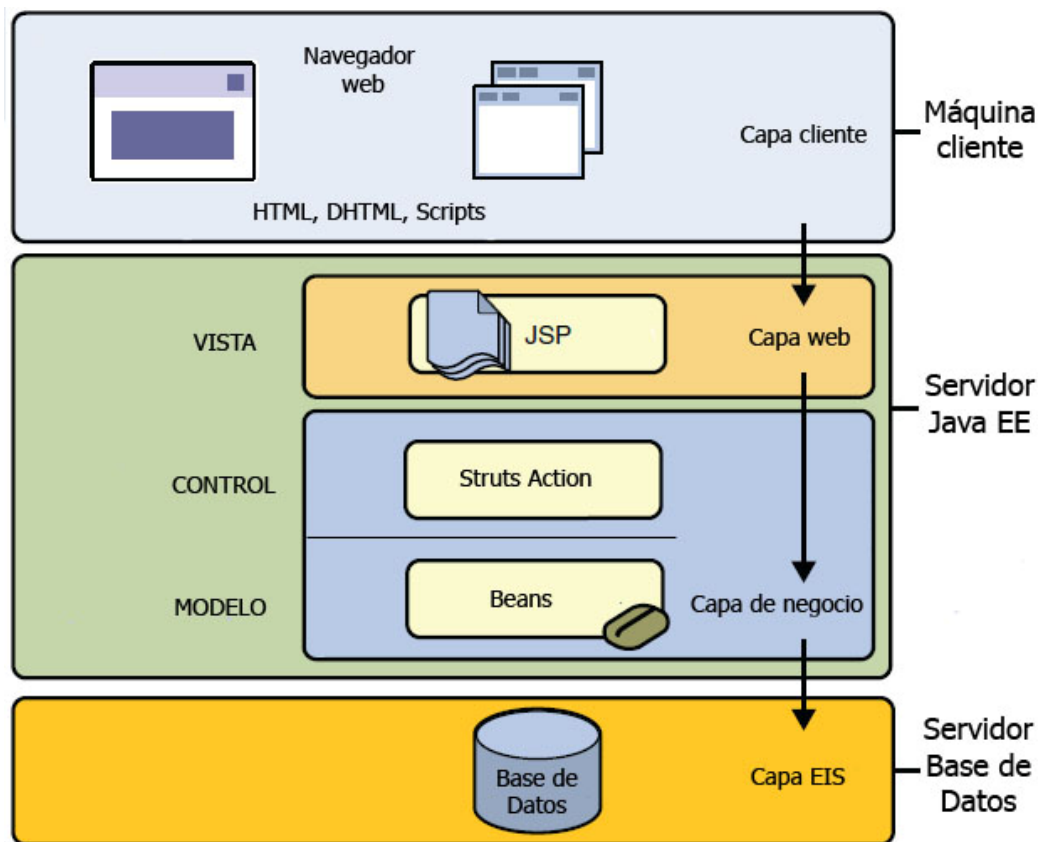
Navegador web

HTML, DHTML, Scripts

Capa cliente

Máquina cliente

VISTA

JSP

Capa web

Servidor Java EE

CONTROL

Struts Action

MODELO

Beans

Capa de negocio

Base de Datos

Capa EIS

Servidor Base de Datos